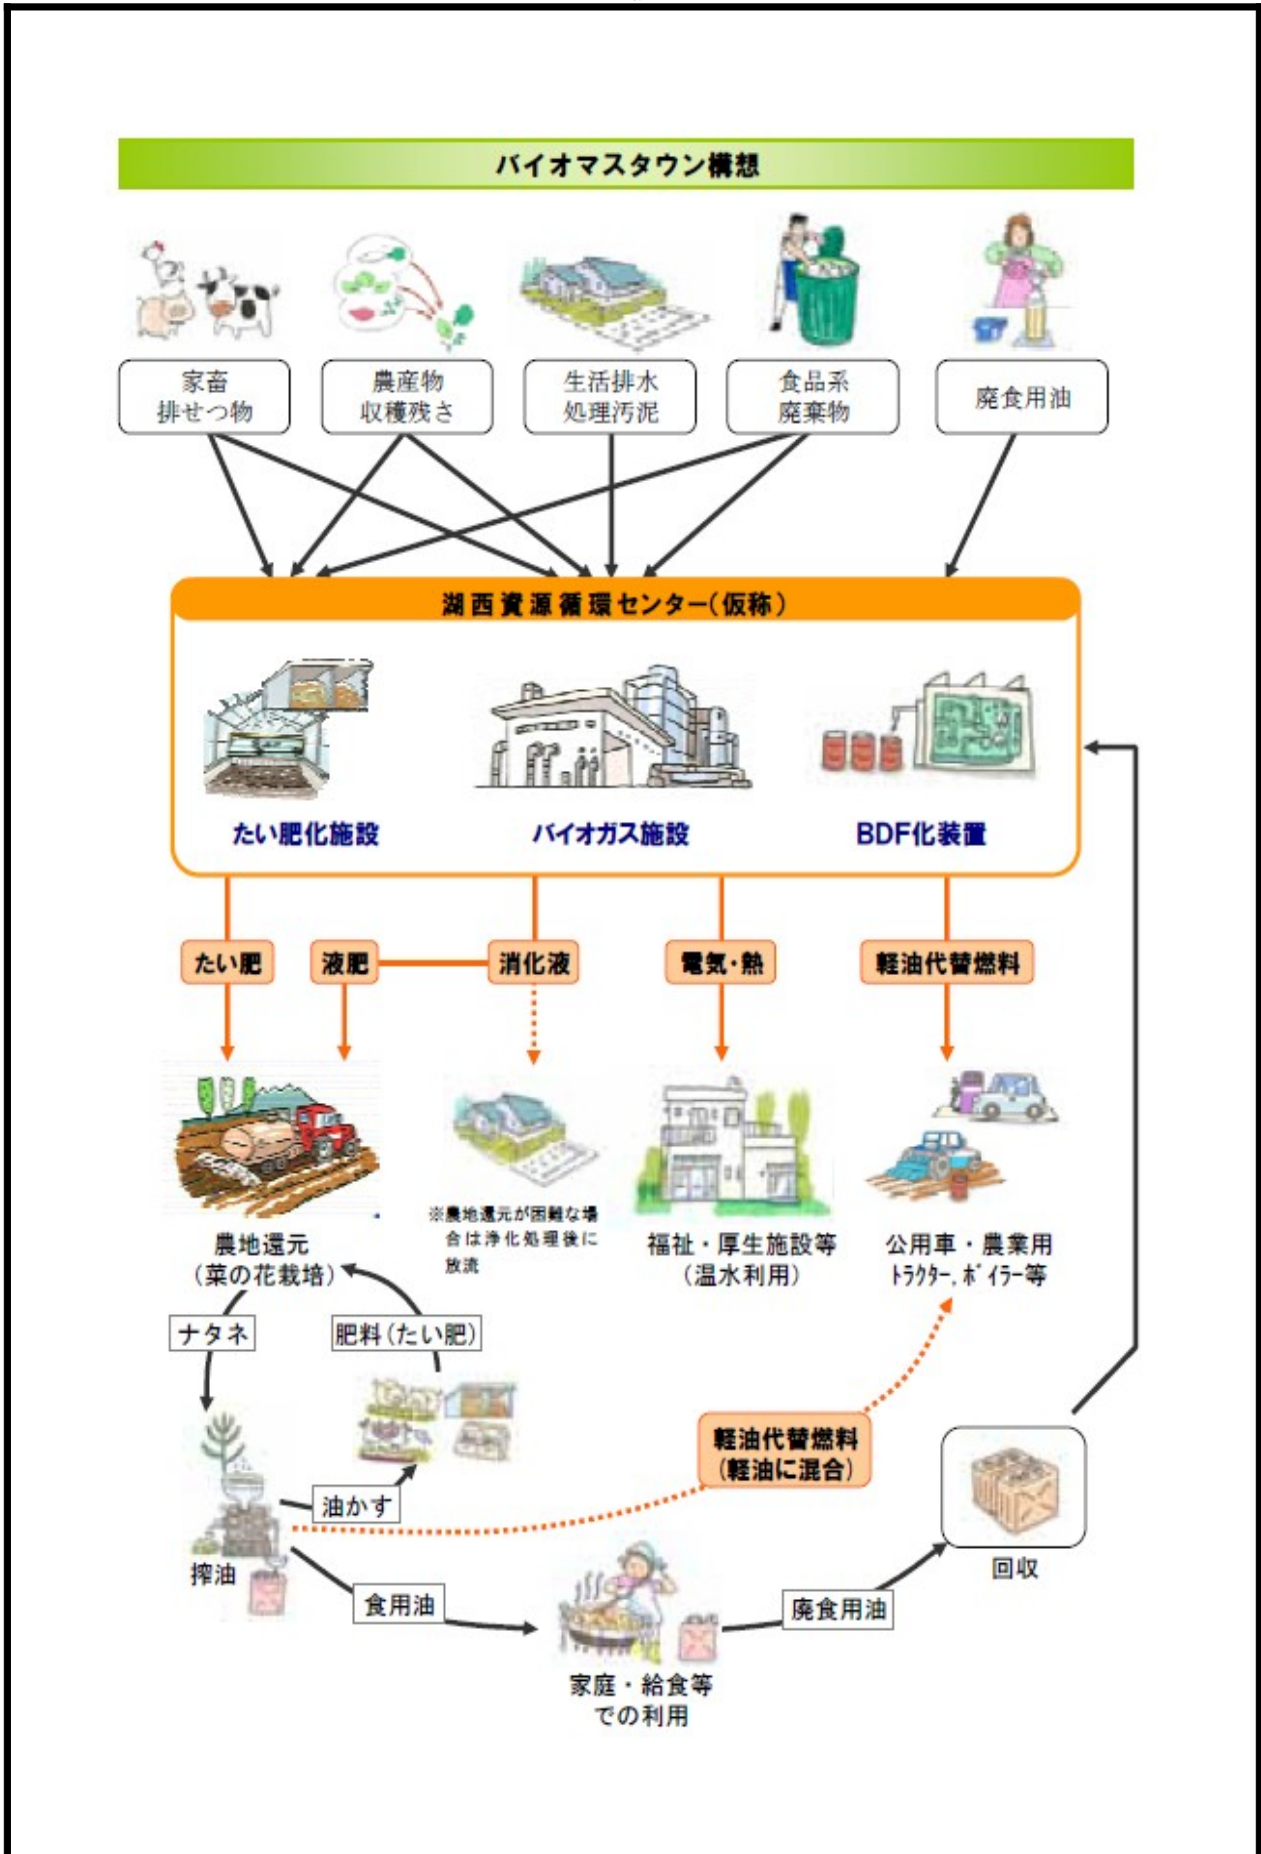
バイオマスタウン構想

家畜排せつ物

農産物収穫残さ

生活排水処理汚泥

食品系廃棄物

廃食用油

湖西資源循環センター(仮称)

たい肥化施設

バイオガス施設

BDF化装置

たい肥

液肥

消化液

電気・熱

軽油代替燃料

農地還元
(菜の花栽培)

※農地還元が困難な場合は浄化処理後に放流

福祉・厚生施設等
(温水利用)

公用車・農業用
トラクター、ボイラー等

ナタネ

肥料(たい肥)

軽油代替燃料
(軽油に混合)

油かす

搾油

食用油

家庭・給食等
での利用

廃食用油

回収